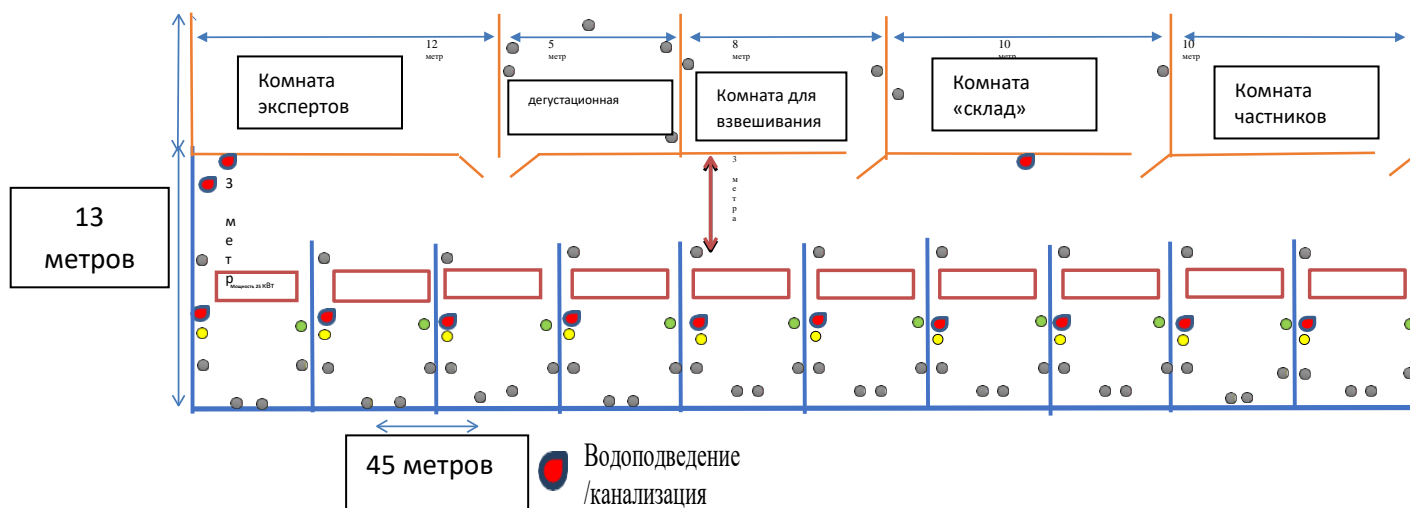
12 метр

5 метр

8 метр

10 метр

10 метр

Комната экспертов

дегустационная

Комната для взвешивания

Комната «склад»

Комната частников

3 метра

13 метров

3 метр

Мощность 26 КВт

45 метров

Водоподведение /канализация